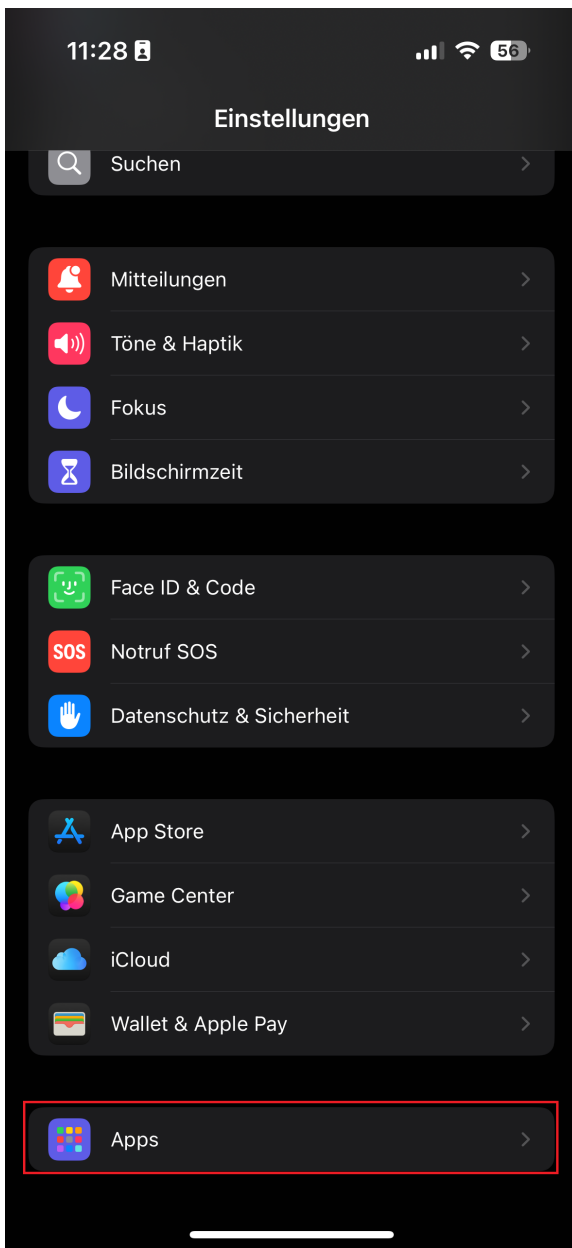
11:28

56

Einstellungen

Suchen

Mitteilungen

Töne & Haptik

Fokus

Bildschirmzeit

Face ID & Code

SOS

Notruf SOS

Datenschutz & Sicherheit

App Store

Game Center

iCloud

Wallet & Apple Pay

Apps